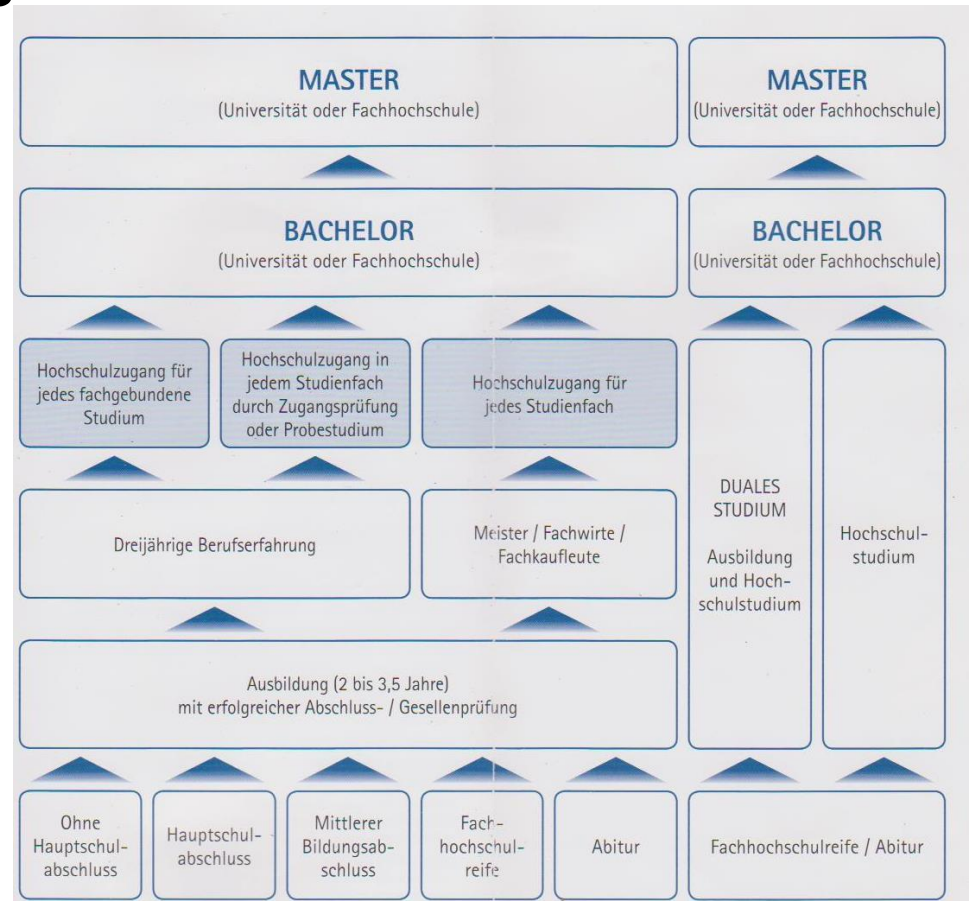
MASTER
(Universität oder Fachhochschule)

MASTER
(Universität oder Fachhochschule)

BACHELOR
(Universität oder Fachhochschule)

BACHELOR
(Universität oder Fachhochschule)

Hochschulzugang für jedes fachgebundene Studium

Hochschulzugang in jedem Studienfach durch Zugangsprüfung oder Probestudium

Hochschulzugang für jedes Studienfach

DUALES STUDIUM

Ausbildung und Hochschulstudium

Hochschulstudium

Dreijährige Berufserfahrung

Meister / Fachwirte / Fachkaufleute

Ausbildung (2 bis 3,5 Jahre) mit erfolgreicher Abschluss- / Gesellenprüfung

Ohne Hauptschulabschluss

Hauptschulabschluss

Mittlerer Bildungsabschluss

Fachhochschulreife

Abitur

Fachhochschulreife / Abitur